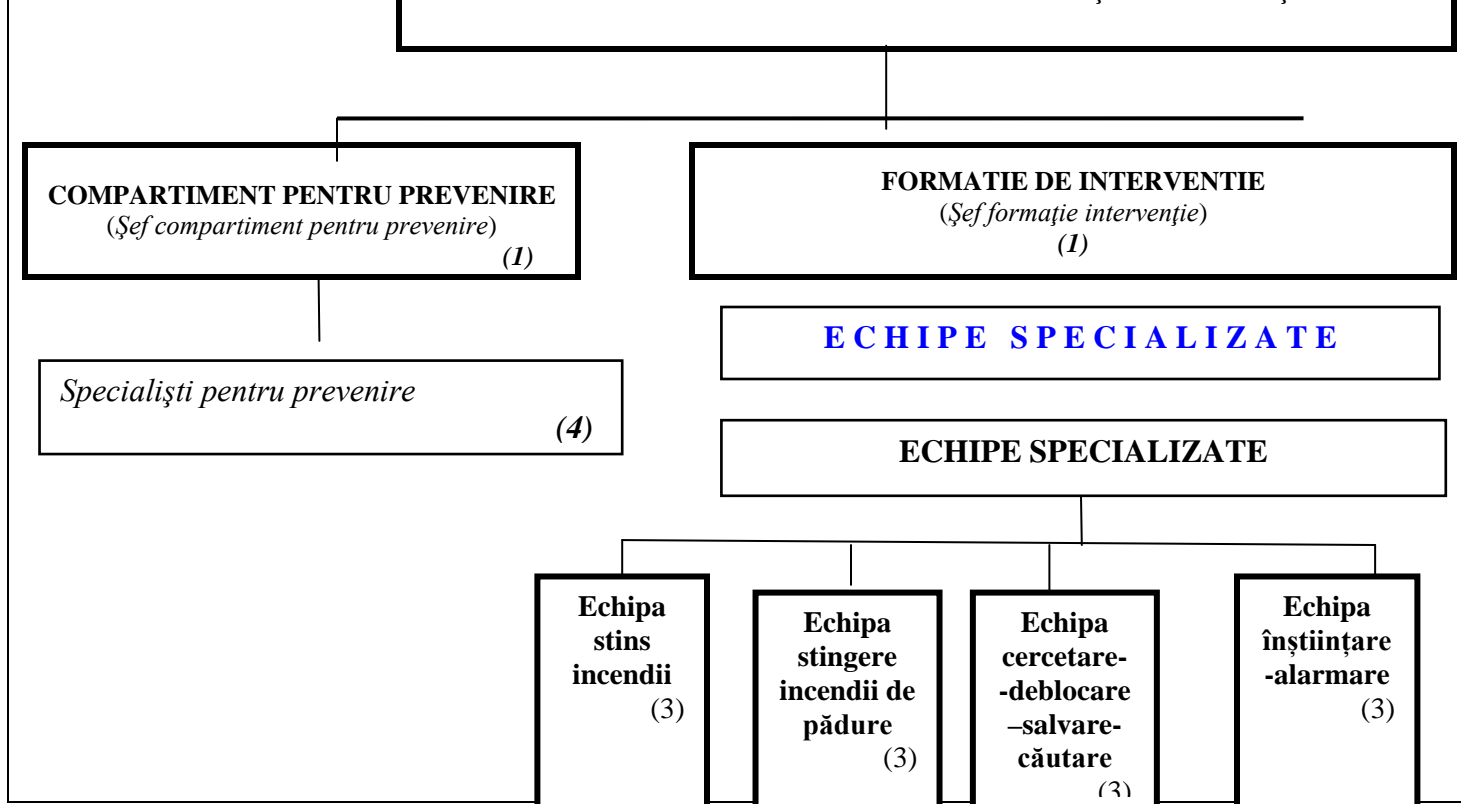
COMPARTIMENT PENTRU PREVENIRE
(Şef compartiment pentru prevenire)
(1)

FORMATIE DE INTERVENTIE
(Şef formaţie intervenţie)
(1)

Specialişti pentru prevenire
(4)

E C H I P E S P E C I A L I Z A T E

ECHIPE SPECIALIZATE

Echipa stins incendii
(3)

Echipa stingere incendii de pădure
(3)

Echipa cercetare-deblocare –salvare-căutare
(3)

Echipa înștiințare -alarmare
(3)